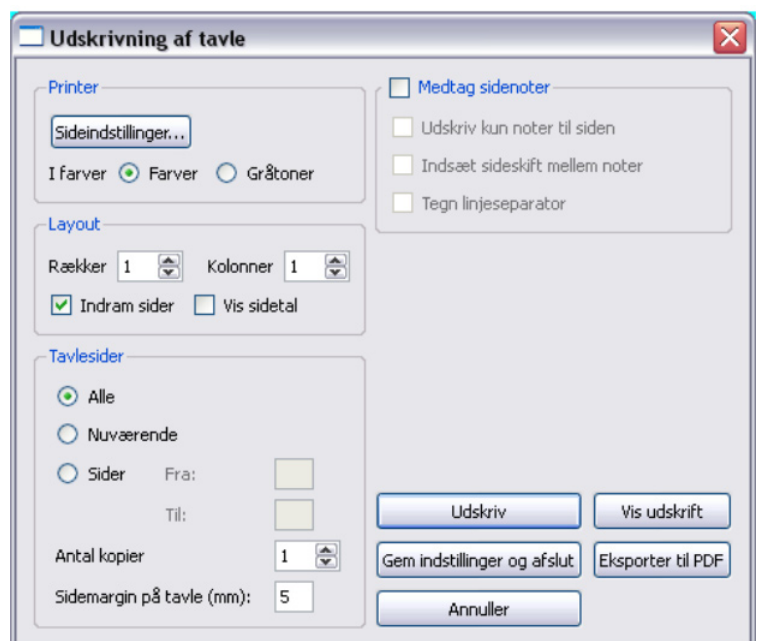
Udskrivning af tavle

Printer

Sideindstillinger...

I farver Farver Gråtoner

Layout

Rækker 1 Kolonner 1

Indram sider Vis sidetal

Tavlesider

Alle

Nuværende

Sider Fra:

Til:

Antal kopier 1

Sidemargin på tavle (mm): 5

Medtag sidenoter

Udskriv kun noter til siden

Indsæt sideskift mellem noter

Tegn linjeseparator

Udskriv

Vis udskrift

Gem indstillinger og afslut

Eksporter til PDF

Annuller